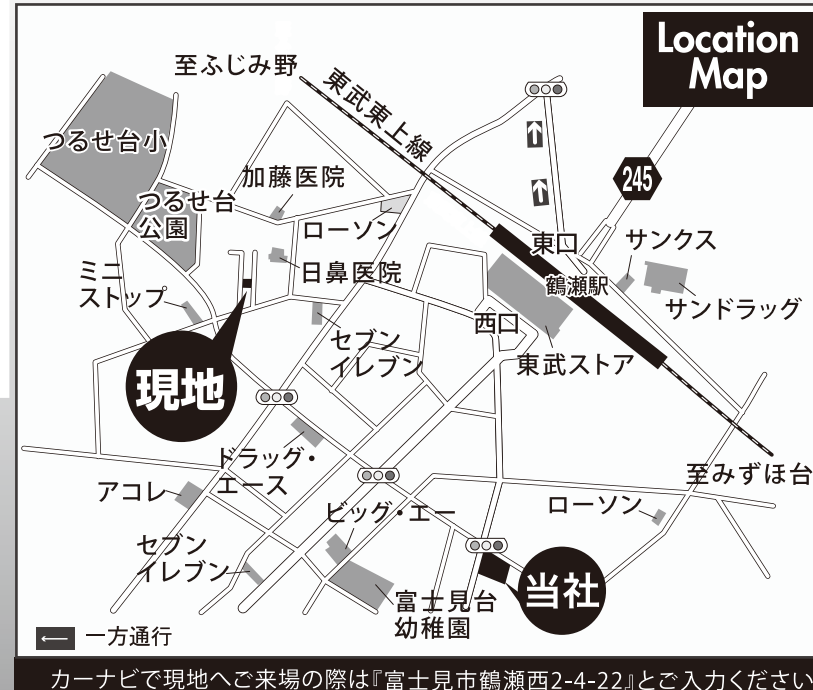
Location Map

至ふじみ野

東武東上線

つるせ台小

つるせ台公園

加藤医院

ローソン

245

東口

サンクス

日鼻医院

鶴瀬駅

ミニストップ

サンドラッグ

セブンイレブン

西口

東武ストア

現地

ドラッグ・エース

至みずほ台

アコレ

ビッグ・エー

ローソン

セブンイレブン

当社

富士見台幼稚園

一方通行

カーナビで現地へご来場の際は『富士見市鶴瀬西2-4-22』とご入力ください